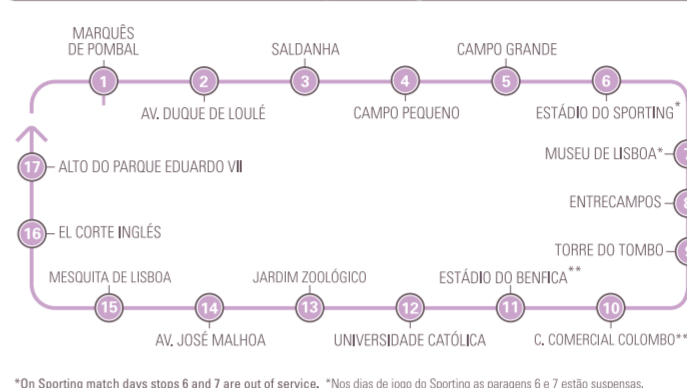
MARQUÊS DE POMBAL
1
2
AV. DUQUE DE LOULÉ
SALDANHA
3
4
CAMPO PEQUENO
CAMPO GRANDE
5
6
ESTÁDIO DO SPORTING*
MUSEU DE LISBOA*
ENTRECAMPOS
TORRE DO TOMBO
10
C. COMERCIAL COLOMBO**
ESTÁDIO DO BENFICA**
11
12
UNIVERSIDADE CATÓLICA
JARDIM ZOOLÓGICO
13
14
AV. JOSÉ MALHOA
MESQUITA DE LISBOA
15
16
EL CORTE INGLÉS
17
ALTO DO PARQUE EDUARDO VII

*On Sporting match days stops 6 and 7 are out of service. *Nos dias de jogo do Sporting as paragens 6 e 7 estão suspensas.